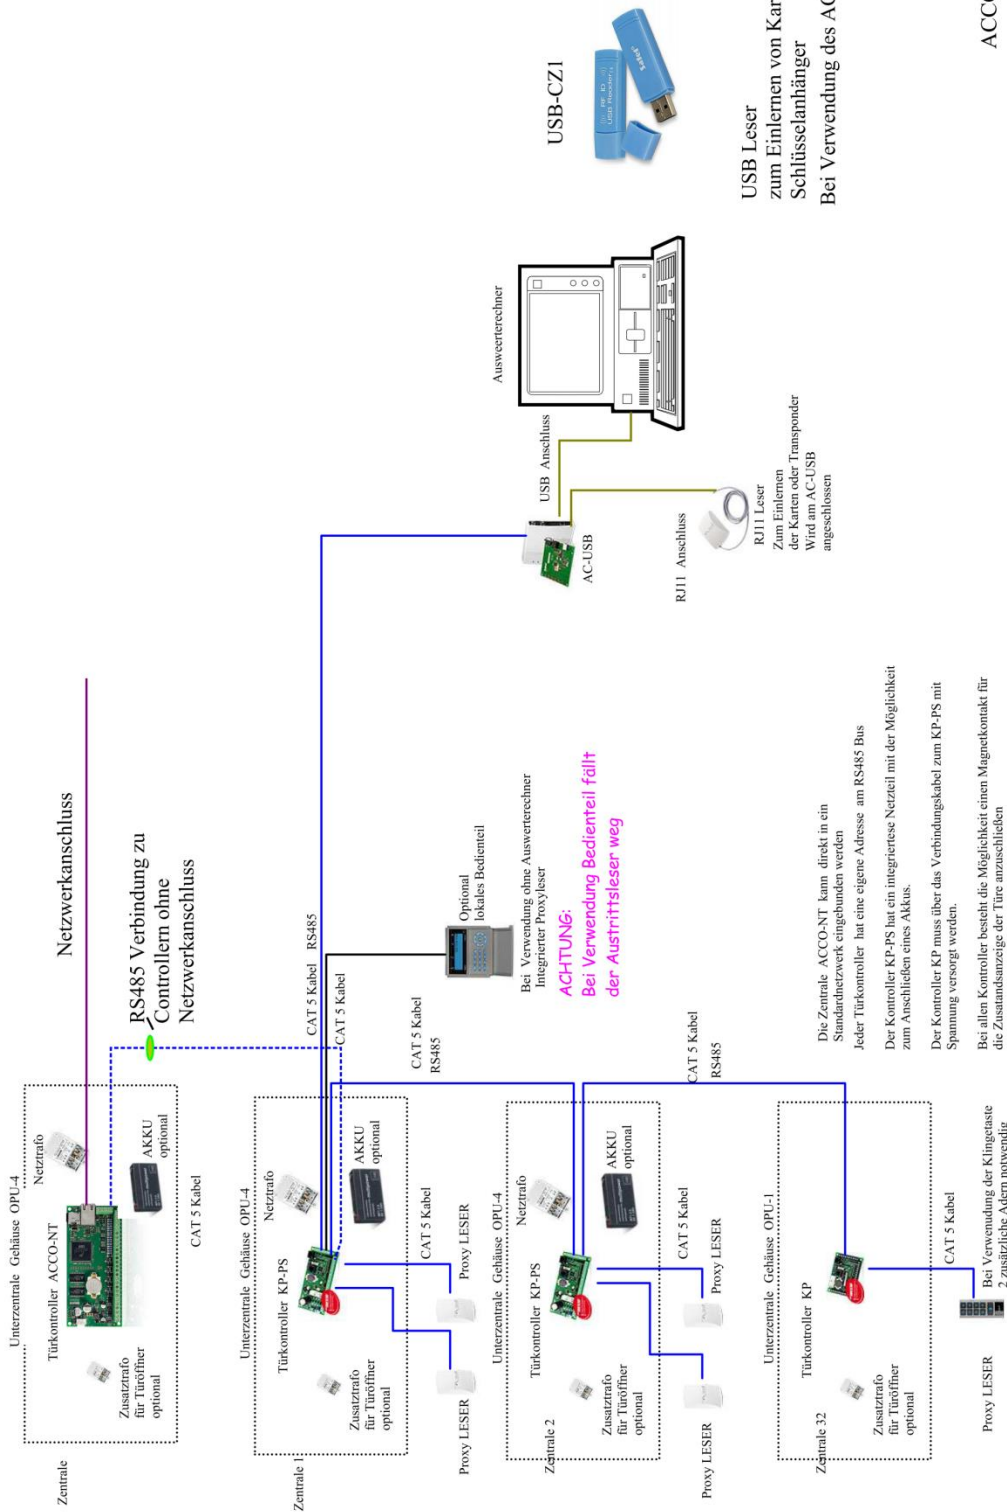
Zentrale

Unterzentrale Gehäuse OPU-4

Türkontroller ACCO-NT

Netztrafo

AKKU optional

Zusatztrafo für Türöffner optional

CAT 5 Kabel

Netzwerkanschluss

RS485 Verbindung zu Controllern ohne Netzwerkanschluss

Zentrale 1

Unterzentrale Gehäuse OPU-4

Türkontroller KP-PS

Netztrafo

AKKU optional

Zusatztrafo für Türöffner optional

CAT 5 Kabel

Proxy LESER

Proxy LESER

CAT 5 Kabel RS485

CAT 5 Kabel

CAT 5 Kabel RS485

Optional lokales Bedienteil

Bei Verwendung ohne Auswerterechner Integrierter Proxyleser

ACHTUNG:
Bei Verwendung Bedienteil fällt der Austrittsleser weg

Zentrale 2

Unterzentrale Gehäuse OPU-4

Türkontroller KP-PS

Netztrafo

AKKU optional

Zusatztrafo für Türöffner optional

CAT 5 Kabel

Proxy LESER

Proxy LESER

CAT 5 Kabel RS485

Zentrale 32

Unterzentrale Gehäuse OPU-1

Türkontroller KP

Zusatztrafo für Türöffner optional

CAT 5 Kabel

Proxy LESER

Bei Verwendung der Klingetaste 2 zusätzliche Adern notwendig

Die Zentrale ACCO-NT kann direkt in ein Standardnetzwerk eingebunden werden

Jeder Türkontroller hat eine eigene Adresse am RS485 Bus

Der Kontroller KP-PS hat ein integriertes Netzteil mit der Möglichkeit zum Anschließen eines Akkus.

Der Kontroller KP muss über das Verbindungskabel zum KP-PS mit Spannung versorgt werden.

Bei allen Kontroller besteht die Möglichkeit einen Magnetkontakt für die Zusatandsanzeige der Türe anzuschließen

AC-USB

USB Anschluss

RJ11 Anschluss

RJ11 Leser
Zum Einlernen der Karten oder Transponder
Wird am AC-USB angeschlossen

Auswerterechner

USB-CZ1

USB Leser
zum Einlernen von Kar
Schlüsselanhänger
Bei Verwendung des AC

ACC